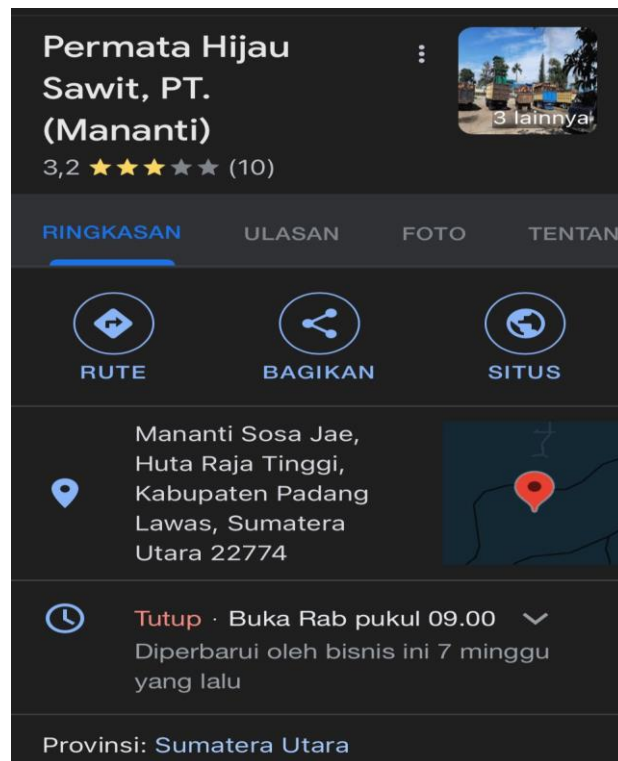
Permata Hijau Sawit, PT. (Mananti)
3,2 ★★★★★ (10)

3 lainnya

RINGKASAN ULASAN FOTO TENTAN

RUTE BAGIKAN SITUS

Mananti Sosa Jae, Huta Raja Tinggi, Kabupaten Padang Lawas, Sumatera Utara 22774

Tutup · Buka Rab pukul 09.00
Diperbarui oleh bisnis ini 7 minggu yang lalu

Provinsi: Sumatera Utara